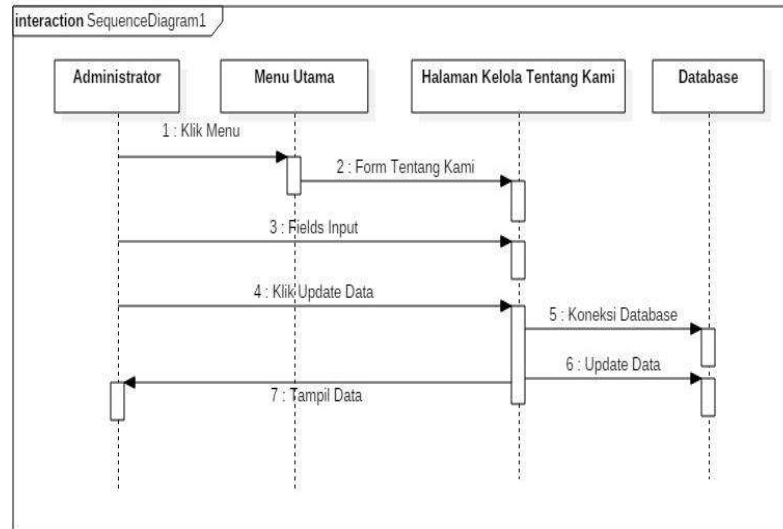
interaction SequenceDiagram1

Administrator

Menu Utama

Halaman Kelola Tentang Kami

Database

1 : Klik Menu

2 : Form Tentang Kami

3 : Fields Input

4 : Klik Update Data

5 : Koneksi Database

6 : Update Data

7 : Tampil Data